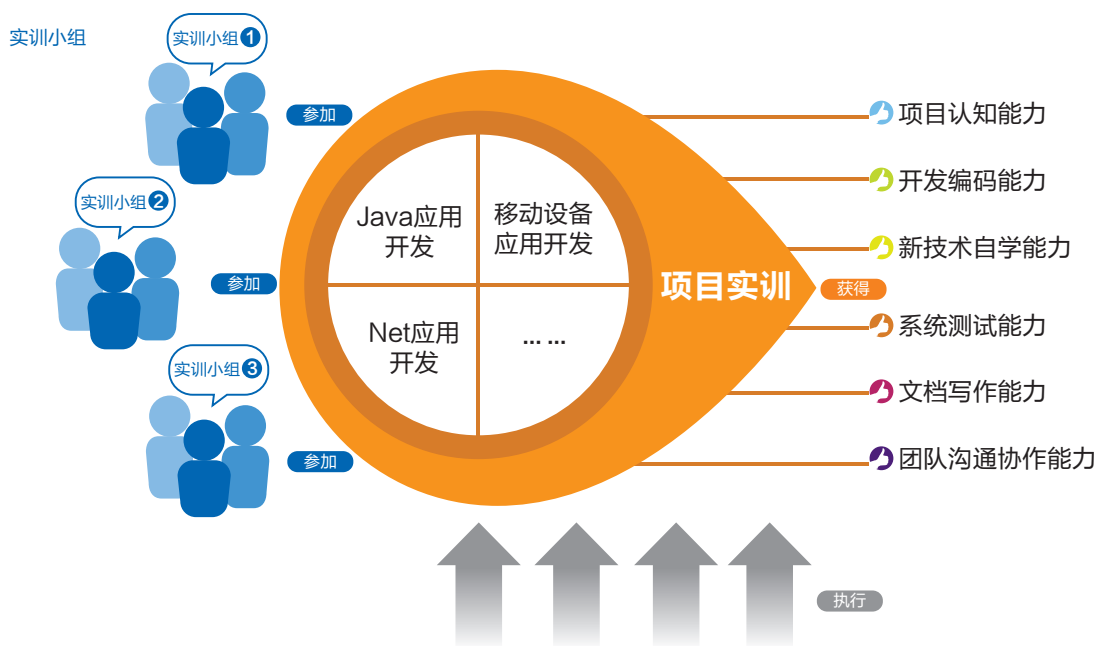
实训小组

实训小组1

参加

实训小组2

参加

实训小组3

参加

Java应用开发

移动设备应用开发

Net应用开发

… …

项目实训

获得

项目认知能力

开发编码能力

新技术自学能力

系统测试能力

文档写作能力

团队沟通协作能力

执行